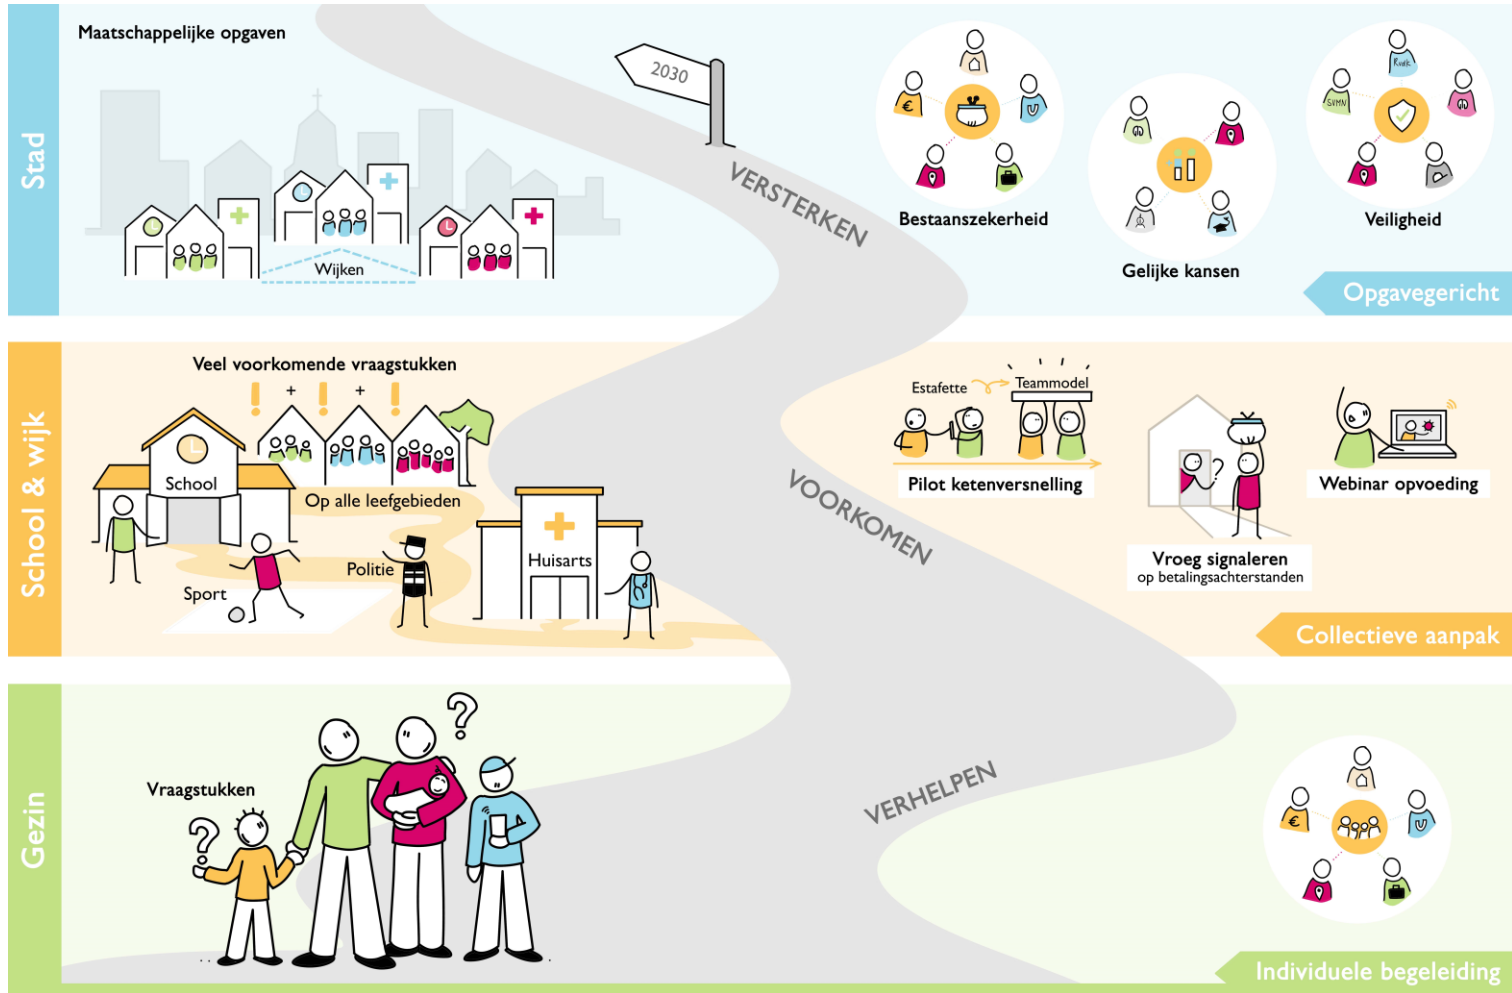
Stad

Maatschappelijke opgaven

2030

Wijken

VERSTERKEN

Bestaanszekerheid

Gelijke kansen

Veiligheid

Opgavegericht

School & wijk

Veel voorkomende vraagstukken

School

Op alle leefgebieden

Politie

Sport

Huisarts

VOORKOMEN

Estafette

Teammodel

Pilot ketenversnelling

Vroeg signaleren
op betalingsachterstanden

Webinar opvoeding

Collectieve aanpak

Gezin

Vraagstukken

VERHELPEN

Individuele begeleiding